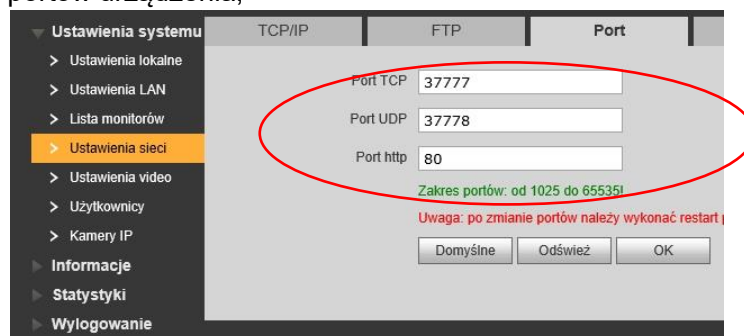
portów urządzenia,

Ustawienia systemu
> Ustawienia lokalne
> Ustawienia LAN
> Lista monitorów
> Ustawienia sieci
> Ustawienia video
> Użytkownicy
> Kamery IP
Informacje
Statystyki
Wylogowanie

TCP/IP | FTP | Port

Port TCP 37777
Port UDP 37778
Port http 80

Zakres portów: od 1025 do 65535!
Uwaga: po zmianie portów należy wykonać restart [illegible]

Domyślne | Odśwież | OK